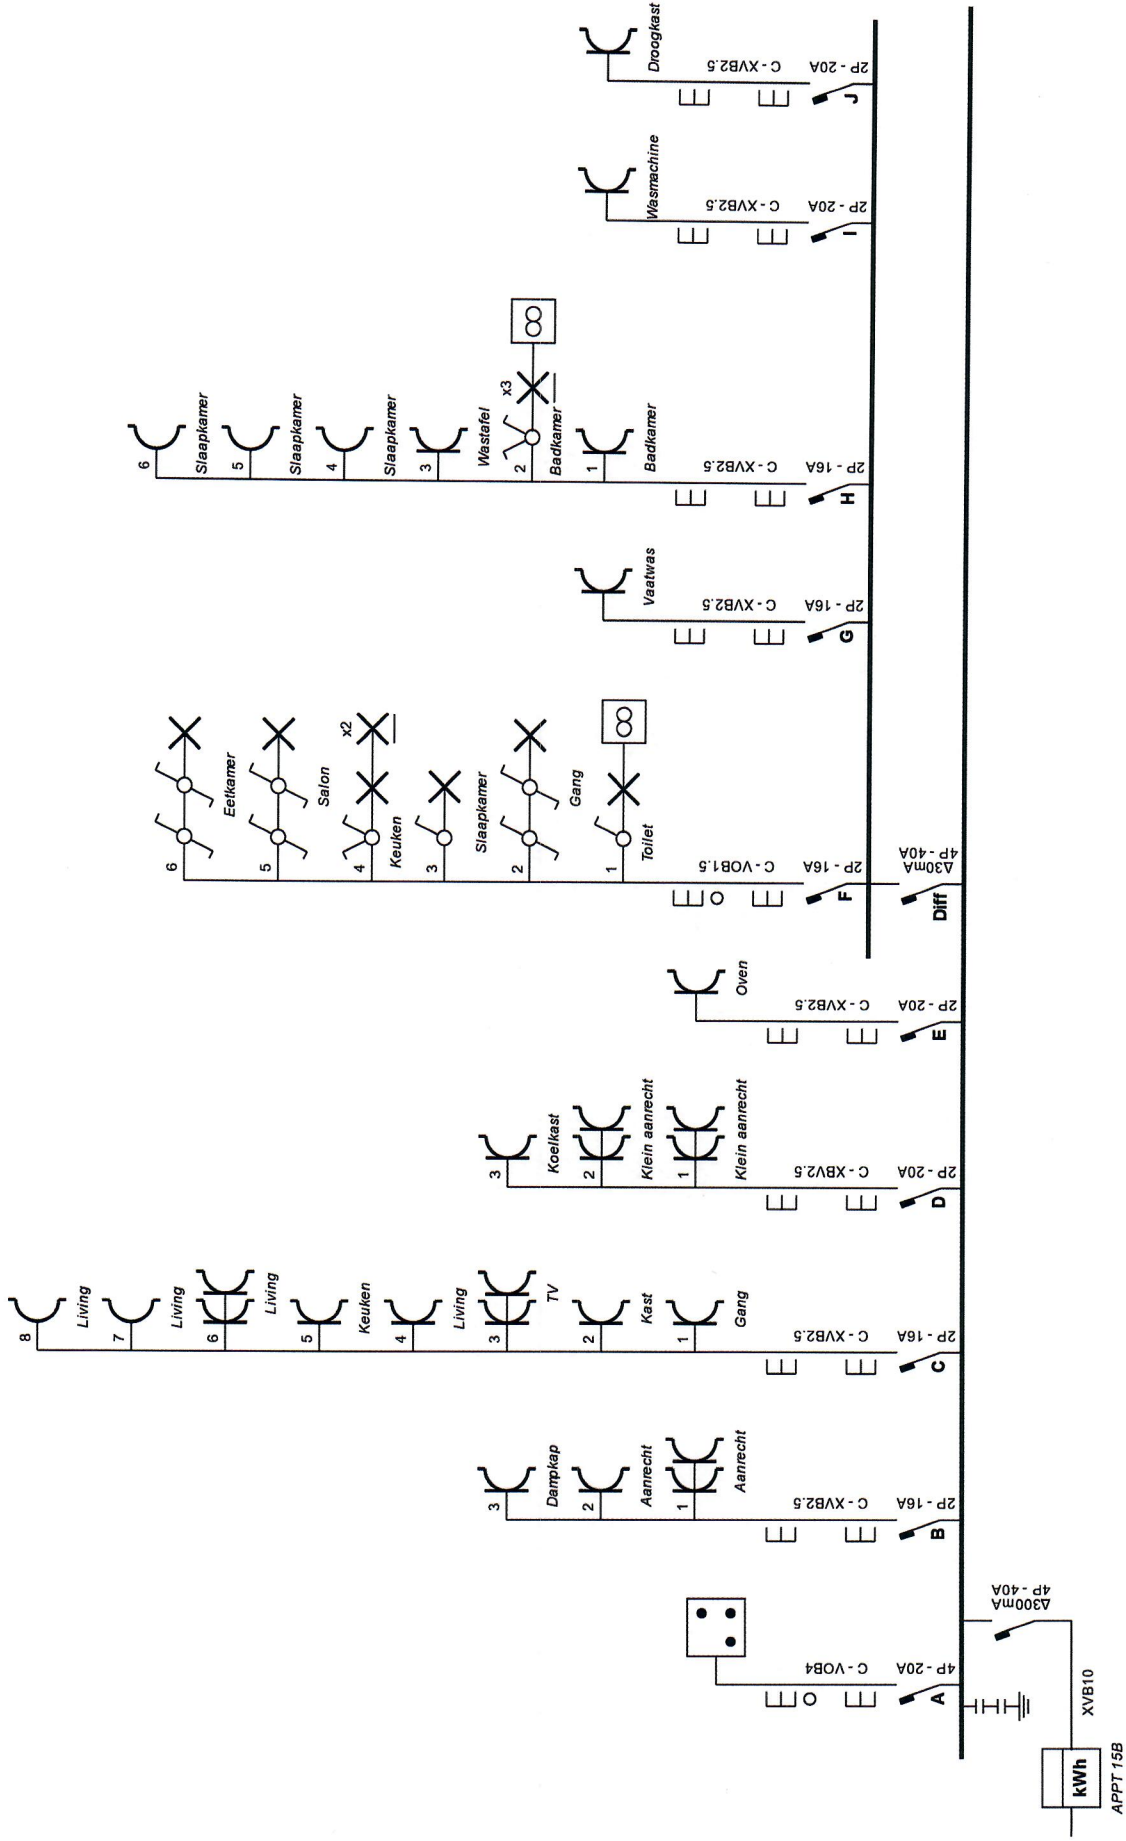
APPT 15B
kWh
XVB10
Δ300mA
4P - 40A
A
4P - 20A
C - VOB4
B
2P - 16A
C - XVB2.5
1
Aanrecht
2
Aanrecht
3
Dampkap
C
2P - 16A
C - XVB2.5
1
Gang
2
Kast
3
TV
4
Living
5
Keuken
6
Living
7
Living
8
Living
D
2P - 20A
C - XBV2.5
1
Klein aanrecht
2
Klein aanrecht
3
Koelkast
E
2P - 20A
C - XVB2.5
Oven
Diff
Δ30mA
4P - 40A
F
2P - 16A
C - VOB1.5
1
Toilet
Gang
2
Slaapkamer
3
4
Keuken
x2
5
Salon
6
Eetkamer
G
2P - 16A
C - XVB2.5
Vaatwas
H
2P - 16A
C - XVB2.5
1
Badkamer
2
Badkamer
x3
Wastafel
3
4
Slaapkamer
5
Slaapkamer
6
Slaapkamer
I
2P - 20A
C - XVB2.5
Wasmachine
J
2P - 20A
C - XVB2.5
Droogkast